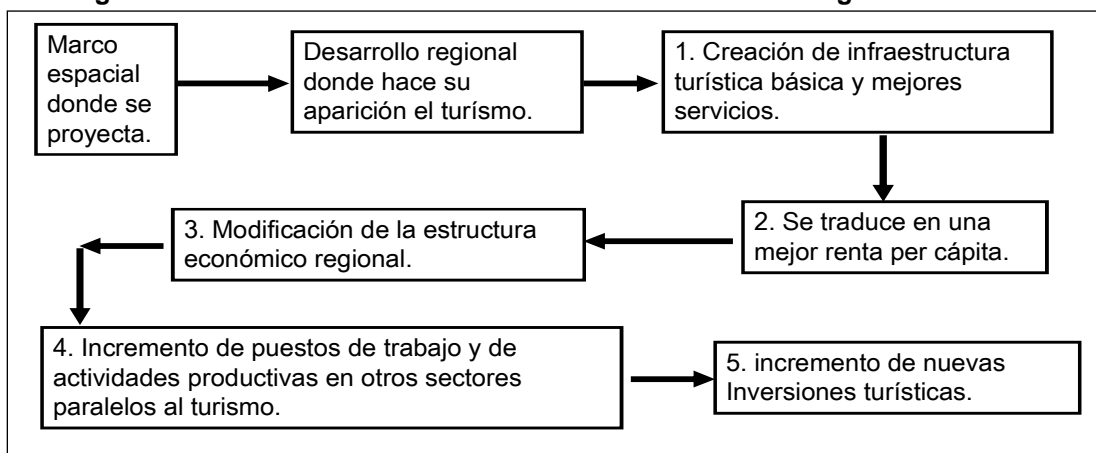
Marco espacial donde se proyecta.

Desarrollo regional donde hace su aparición el turísmo.

1. Creación de infraestructura turística básica y mejores servicios.

2. Se traduce en una mejor renta per cápita.

3. Modificación de la estructura económico regional.

4. Incremento de puestos de trabajo y de actividades productivas en otros sectores paralelos al turismo.

5. incremento de nuevas Inversiones turísticas.